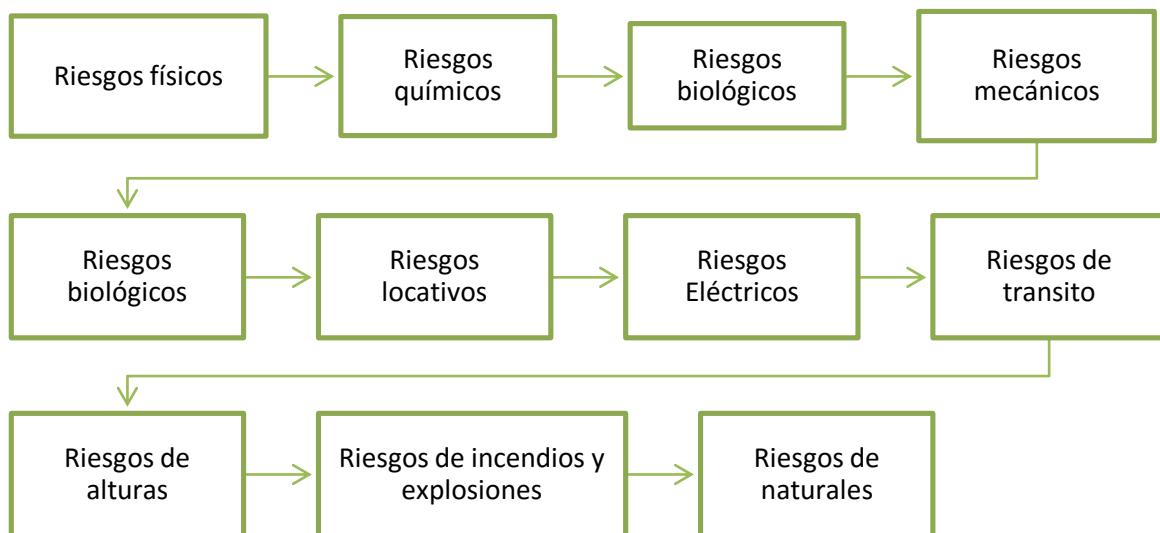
Riesgos físicos

Riesgos químicos

Riesgos biológicos

Riesgos mecánicos

Riesgos biológicos

Riesgos locativos

Riesgos Eléctricos

Riesgos de transito

Riesgos de alturas

Riesgos de incendios y explosiones

Riesgos de naturales